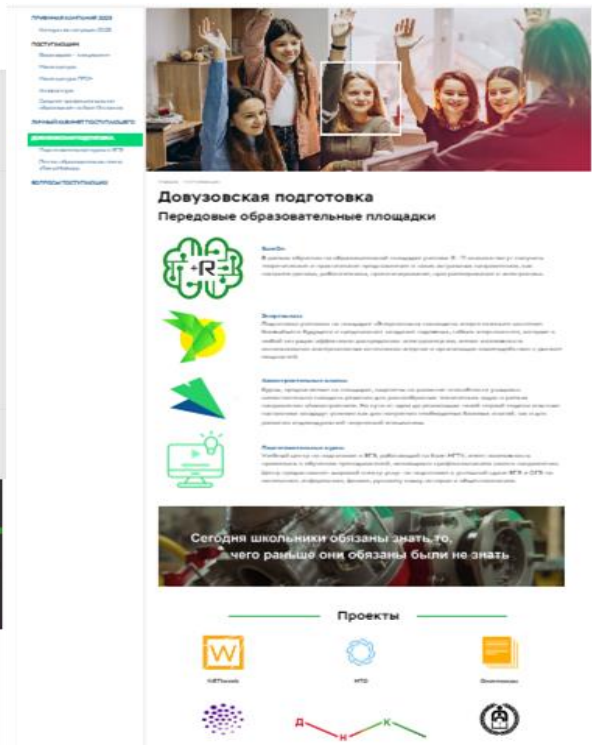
ПРИЕМНАЯ КАМПАНИЯ 2023

ПОСТУПАЮЩИМ

ЛИЧНЫЙ КАБИНЕТ ПОСТУПАЮЩЕГО

ДОВУЗОВСКАЯ ПОДГОТОВКА

ВОПРОСЫ ПОСТУПАЮЩИХ

Довузовская подготовка

Передовые образовательные площадки

R

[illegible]

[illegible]

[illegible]

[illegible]

Сегодня школьники обязаны знать то, чего раньше они обязаны были не знать

Проекты

W

Д Н К

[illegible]